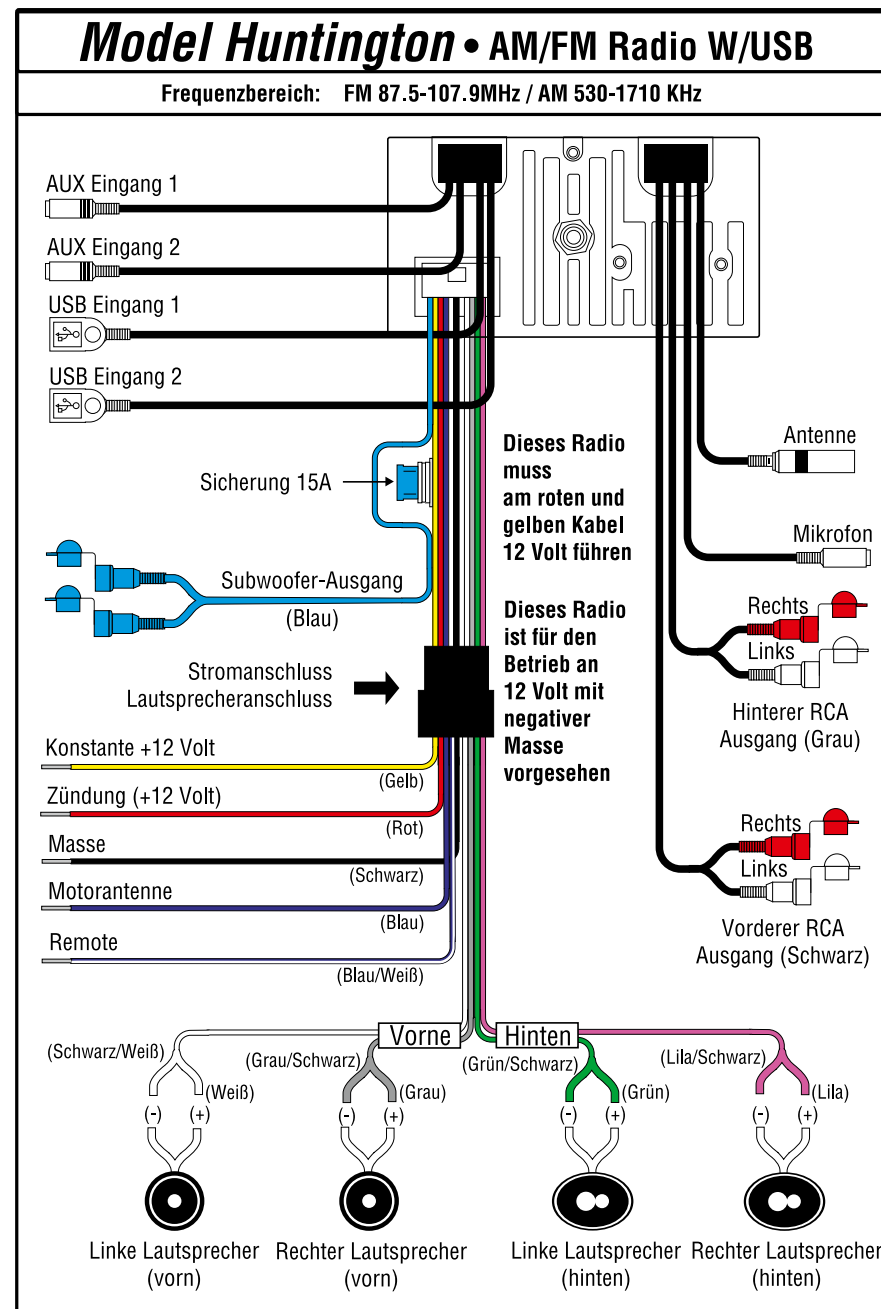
Model Huntington • AM/FM Radio W/USB

Frequenzbereich: FM 87.5-107.9MHz / AM 530-1710 KHz

AUX Eingang 1

AUX Eingang 2

USB Eingang 1

USB Eingang 2

Antenne

Dieses Radio muss am roten und gelben Kabel 12 Volt führen

Sicherung 15A

Mikrofon

Subwoofer-Ausgang

(Blau)

Dieses Radio ist für den Betrieb an 12 Volt mit negativer Masse vorgesehen

Rechts

Links

Hinterer RCA Ausgang (Grau)

Stromanschluss Lautsprecheranschluss

Konstante +12 Volt

(Gelb)

Zündung (+12 Volt)

(Rot)

Masse

(Schwarz)

Motorantenne

(Blau)

Remote

(Blau/Weiß)

Rechts

Links

Vorderer RCA Ausgang (Schwarz)

Vorne

Hinten

(Schwarz/Weiß)

(Weiß)

(Grau/Schwarz)

(Grau)

(Grün/Schwarz)

(Grün)

(Lila/Schwarz)

(Lila)

(-) (+)

(-) (+)

(-) (+)

(-) (+)

Linke Lautsprecher (vorn)

Rechter Lautsprecher (vorn)

Linke Lautsprecher (hinten)

Rechter Lautsprecher (hinten)